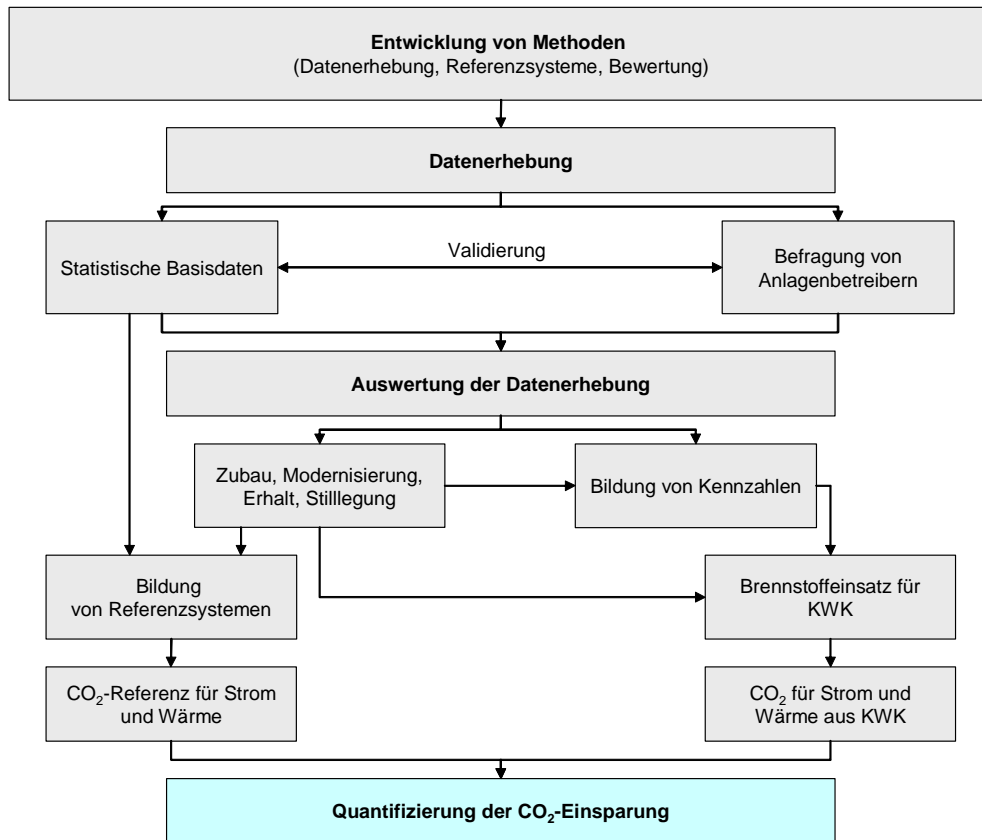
**Entwicklung von Methoden**
(Datenerhebung, Referenzsysteme, Bewertung)

**Datenerhebung**

Statistische Basisdaten

Validierung

Befragung von Anlagenbetreibern

**Auswertung der Datenerhebung**

Zubau, Modernisierung, Erhalt, Stilllegung

Bildung von Kennzahlen

Bildung von Referenzsystemen

Brennstoffeinsatz für KWK

$CO_2$-Referenz für Strom und Wärme

$CO_2$ für Strom und Wärme aus KWK

**Quantifizierung der $CO_2$-Einsparung**